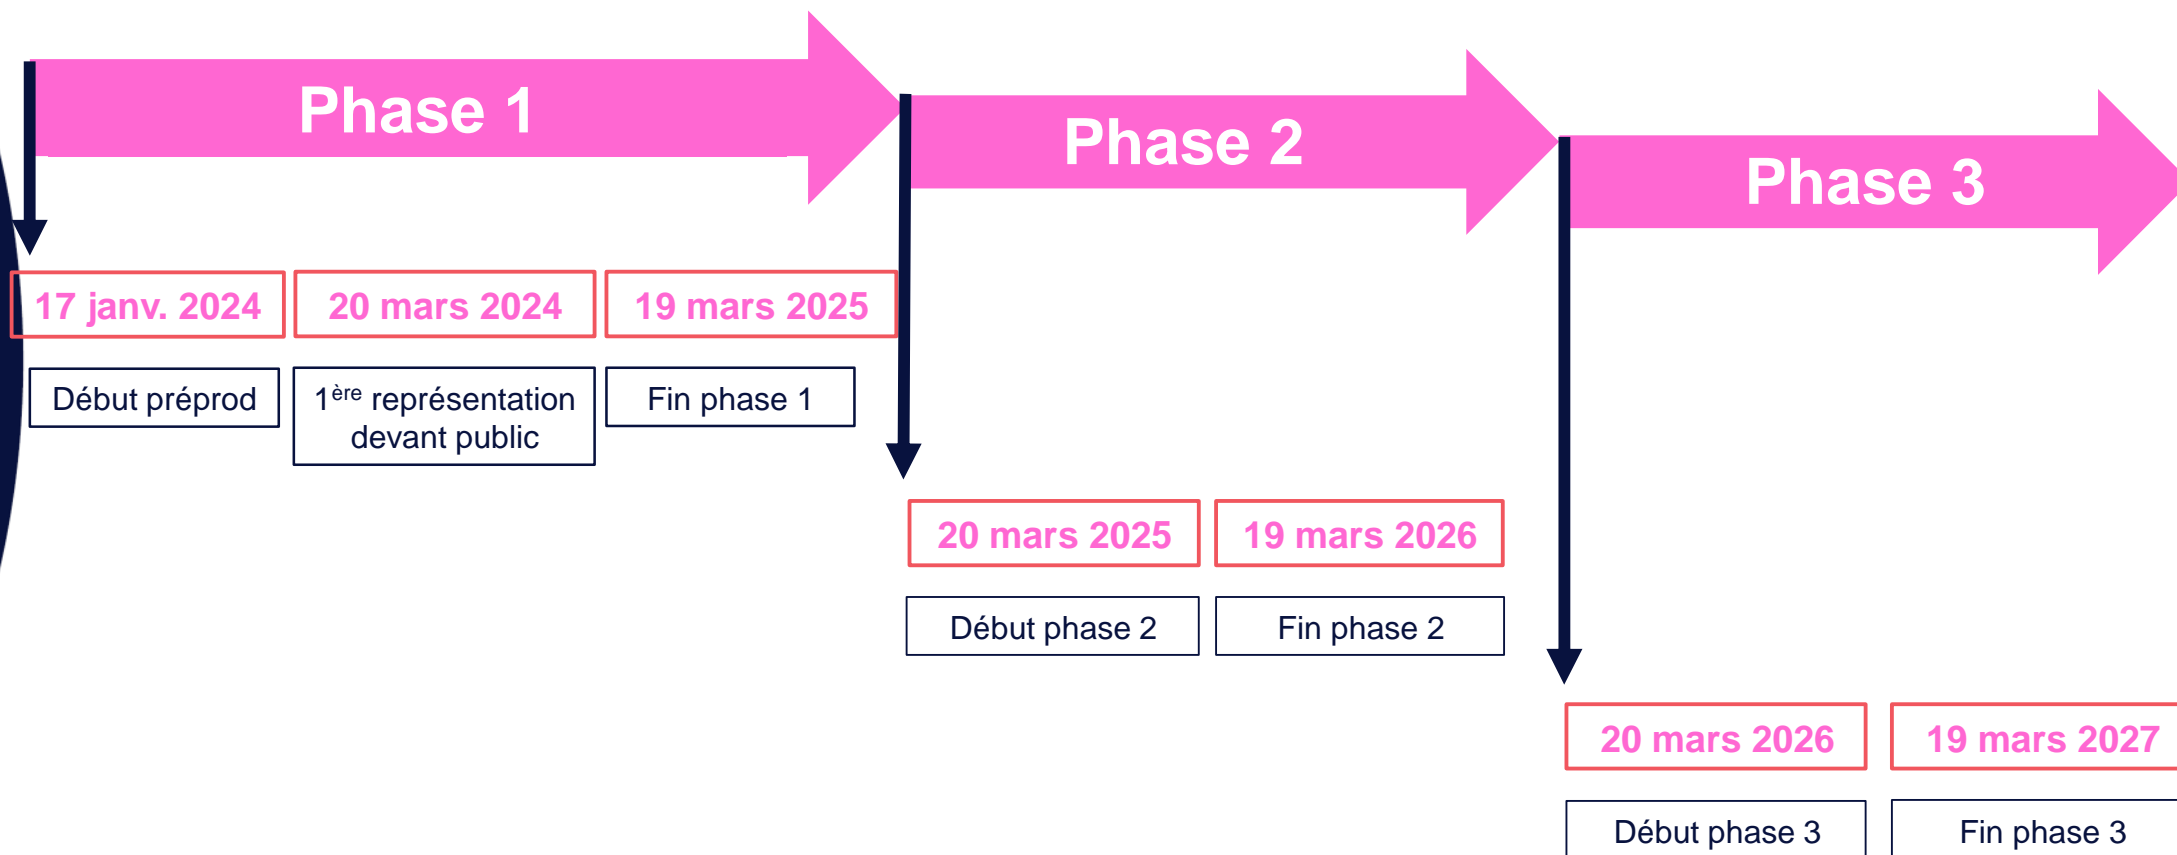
Phase 1

Phase 2

Phase 3

17 janv. 2024

20 mars 2024

19 mars 2025

Début préprod

1$^{ère}$ représentation devant public

Fin phase 1

20 mars 2025

19 mars 2026

Début phase 2

Fin phase 2

20 mars 2026

19 mars 2027

Début phase 3

Fin phase 3